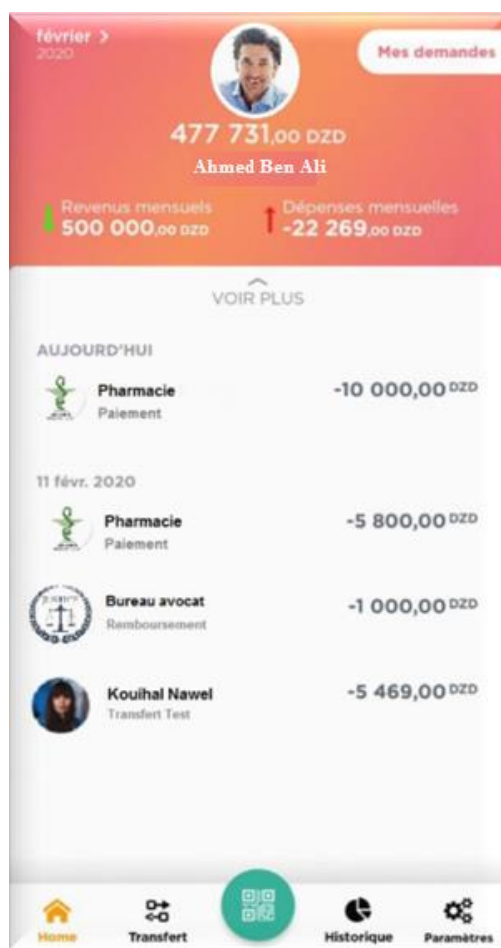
février >
2020

Mes demandes

477 731,00 DZD
Ahmed Ben Ali

Revenus mensuels
500 000,00 DZD

Dépenses mensuelles
-22 269,00 DZD

VOIR PLUS

AUJOURD'HUI

Pharmacie
Paiement
-10 000,00 DZD

11 févr. 2020

Pharmacie
Paiement
-5 800,00 DZD

Bureau avocat
Remboursement
-1 000,00 DZD

Kouihal Nawel
Transfert Test
-5 469,00 DZD

Home
Transfert
Historique
Paramètres